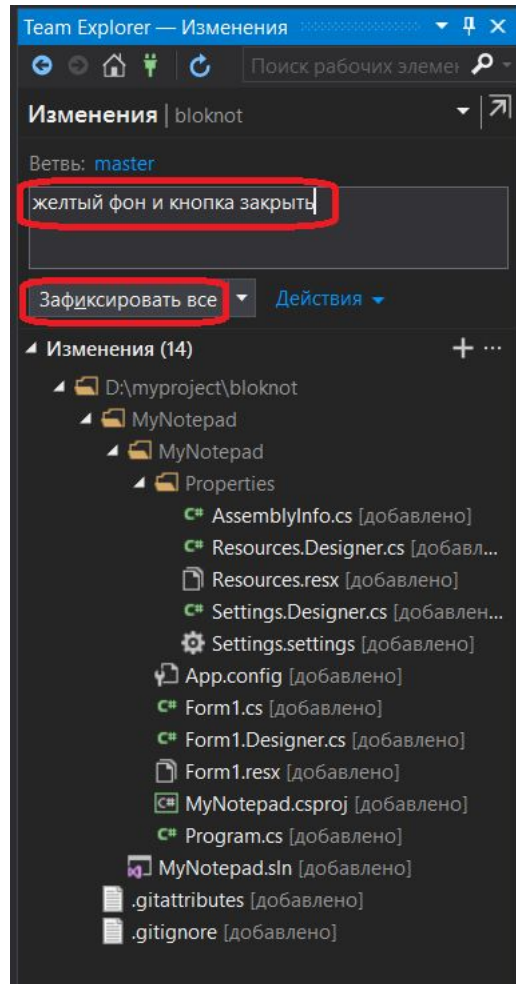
Team Explorer — Изменения

Поиск рабочих элемен

Изменения | bloknot

Ветвь: master

желтый фон и кнопка закрыть

Зафиксировать все

Действия

Изменения (14)

D:\myproject\bloknot

MyNotepad

MyNotepad

Properties

AssemblyInfo.cs [добавлено]

Resources.Designer.cs [добавл...

Resources.resx [добавлено]

Settings.Designer.cs [добавлен...

Settings.settings [добавлено]

App.config [добавлено]

Form1.cs [добавлено]

Form1.Designer.cs [добавлено]

Form1.resx [добавлено]

MyNotepad.csproj [добавлено]

Program.cs [добавлено]

MyNotepad.sln [добавлено]

.gitattributes [добавлено]

.gitignore [добавлено]